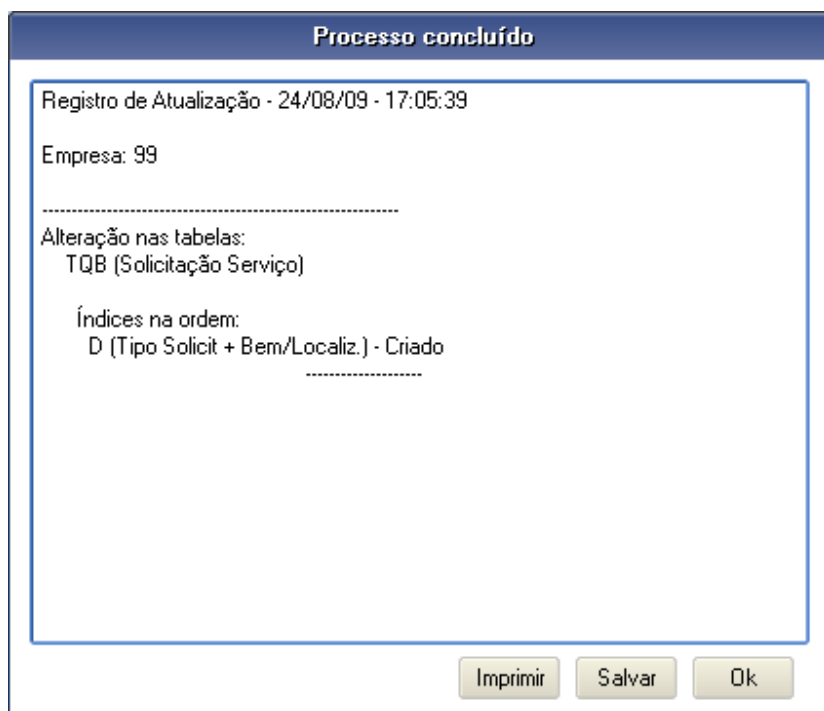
Processo concluído

Registro de Atualização - 24/08/09 - 17:05:39

Empresa: 99

------------------------------------------------------------
Alteração nas tabelas:
TQB (Solicitação Serviço)

Índices na ordem:
D (Tipo Solicit + Bem/Localiz.) - Criado
--------------------

Imprimir

Salvar

Ok